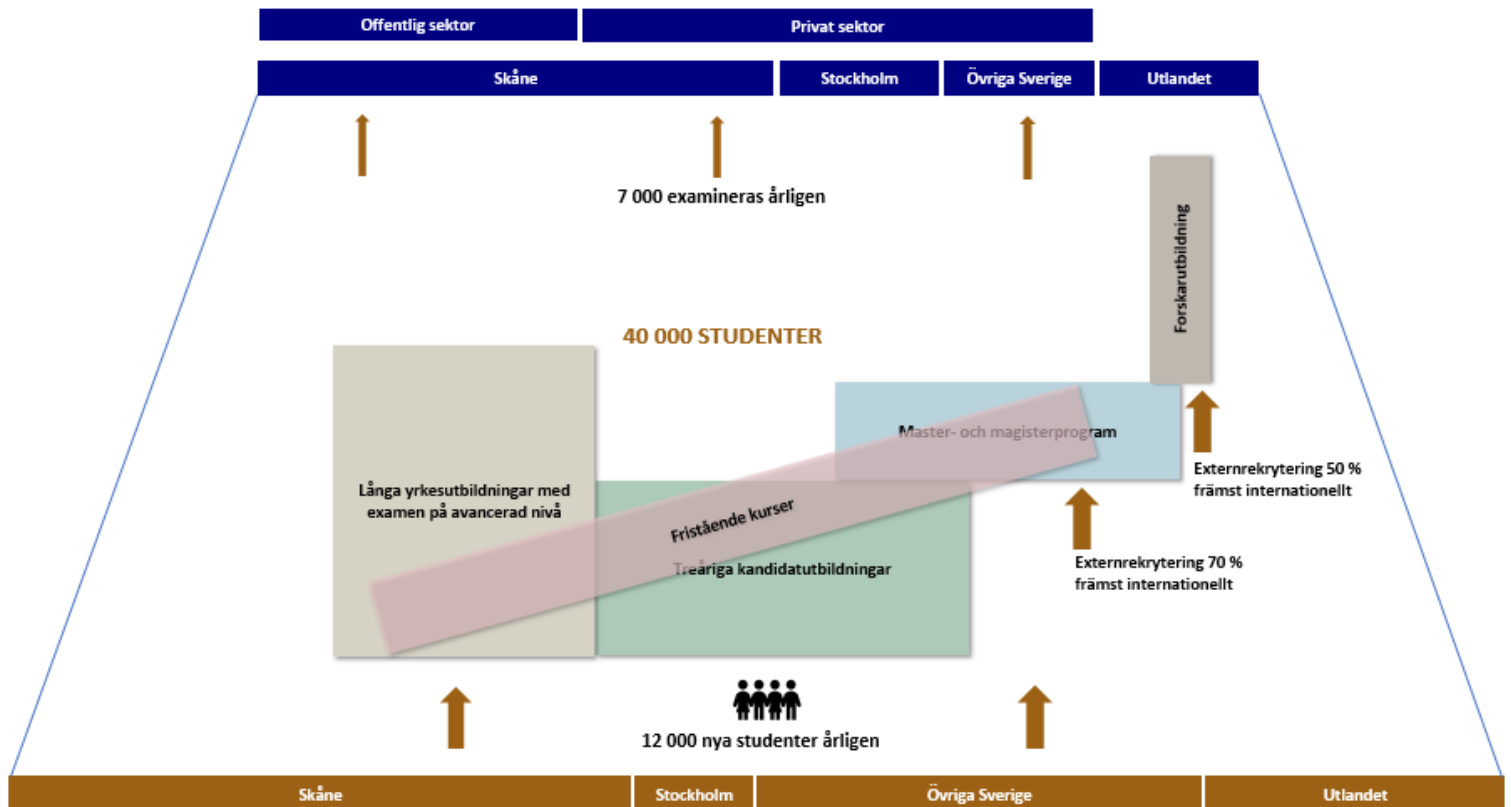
Offentlig sektor

Privat sektor

Skåne

Stockholm

Övriga Sverige

Utlandet

7 000 examineras årligen

Forskarutbildning

40 000 STUDENTER

Master- och magisterprogram

Externrekrytering 50 %
främst internationellt

Långa yrkesutbildningar med examen på avancerad nivå

Fristående kurser

Treåriga kandidatutbildningar

Externrekrytering 70 %
främst internationellt

12 000 nya studenter årligen

Skåne

Stockholm

Övriga Sverige

Utlandet